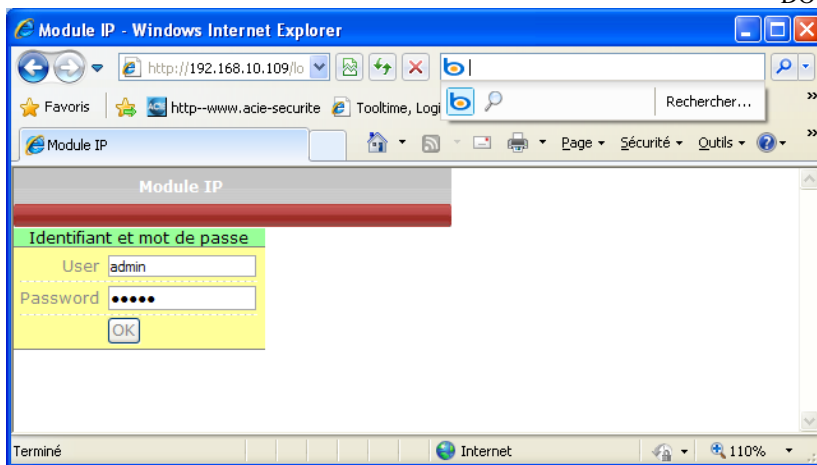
DO

Module IP - Windows Internet Explorer

http://192.168.10.109/lo

Rechercher...

Favoris | http--www.acie-securite | Tooltime, Logi

Module IP

Page ▾ Sécurité ▾ Outils ▾

Module IP

Identifiant et mot de passe

User admin

Password •••••

OK

Terminé | Internet | 110%